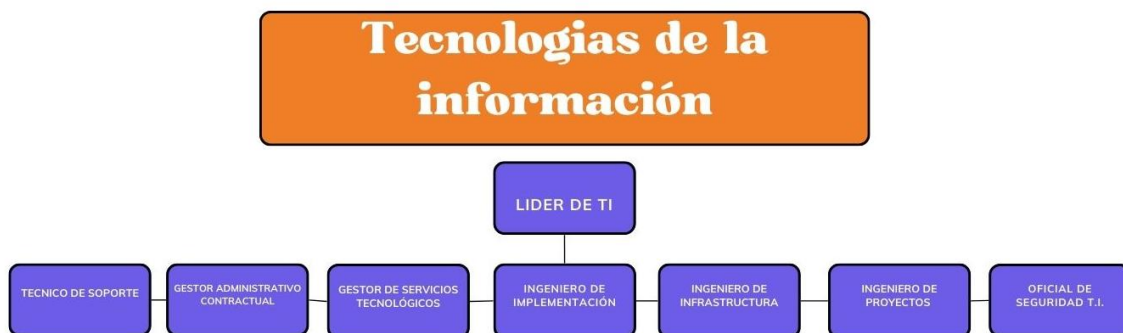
Tecnologias de la información

LIDER DE TI

TECNICO DE SOPORTE

GESTOR ADMINISTRATIVO CONTRACTUAL

GESTOR DE SERVICIOS TECNOLÓGICOS

INGENIERO DE IMPLEMENTACIÓN

INGENIERO DE INFRASTRUCTURA

INGENIERO DE PROYECTOS

OFICIAL DE SEGURIDAD T.I.